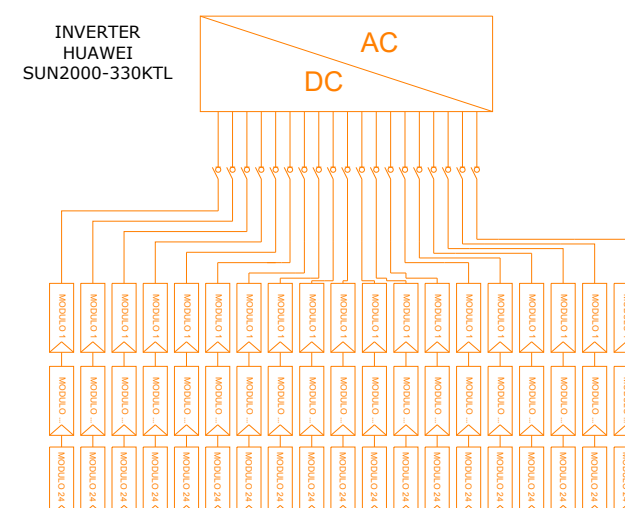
INVERTER
HUAWEI
SUN2000-330KTL

AC
DC

MODULO 1
MODULO 1
MODULO 1
MODULO 1
MODULO 1
MODULO 1
MODULO 1
MODULO 1
MODULO 1
MODULO 1
MODULO 1
MODULO 1
MODULO 1
MODULO 1
MODULO 1
MODULO 1
MODULO 1
MODULO 1
MODULO 1

MODULO
MODULO
MODULO
MODULO
MODULO
MODULO
MODULO
MODULO
MODULO
MODULO
MODULO
MODULO
MODULO
MODULO
MODULO
MODULO
MODULO
MODULO
MODULO

MODULO 24
MODULO 24
MODULO 24
MODULO 24
MODULO 24
MODULO 24
MODULO 24
MODULO 24
MODULO 24
MODULO 24
MODULO 24
MODULO 24
MODULO 24
MODULO 24
MODULO 24
MODULO 24
MODULO 24
MODULO 24
MODULO 24